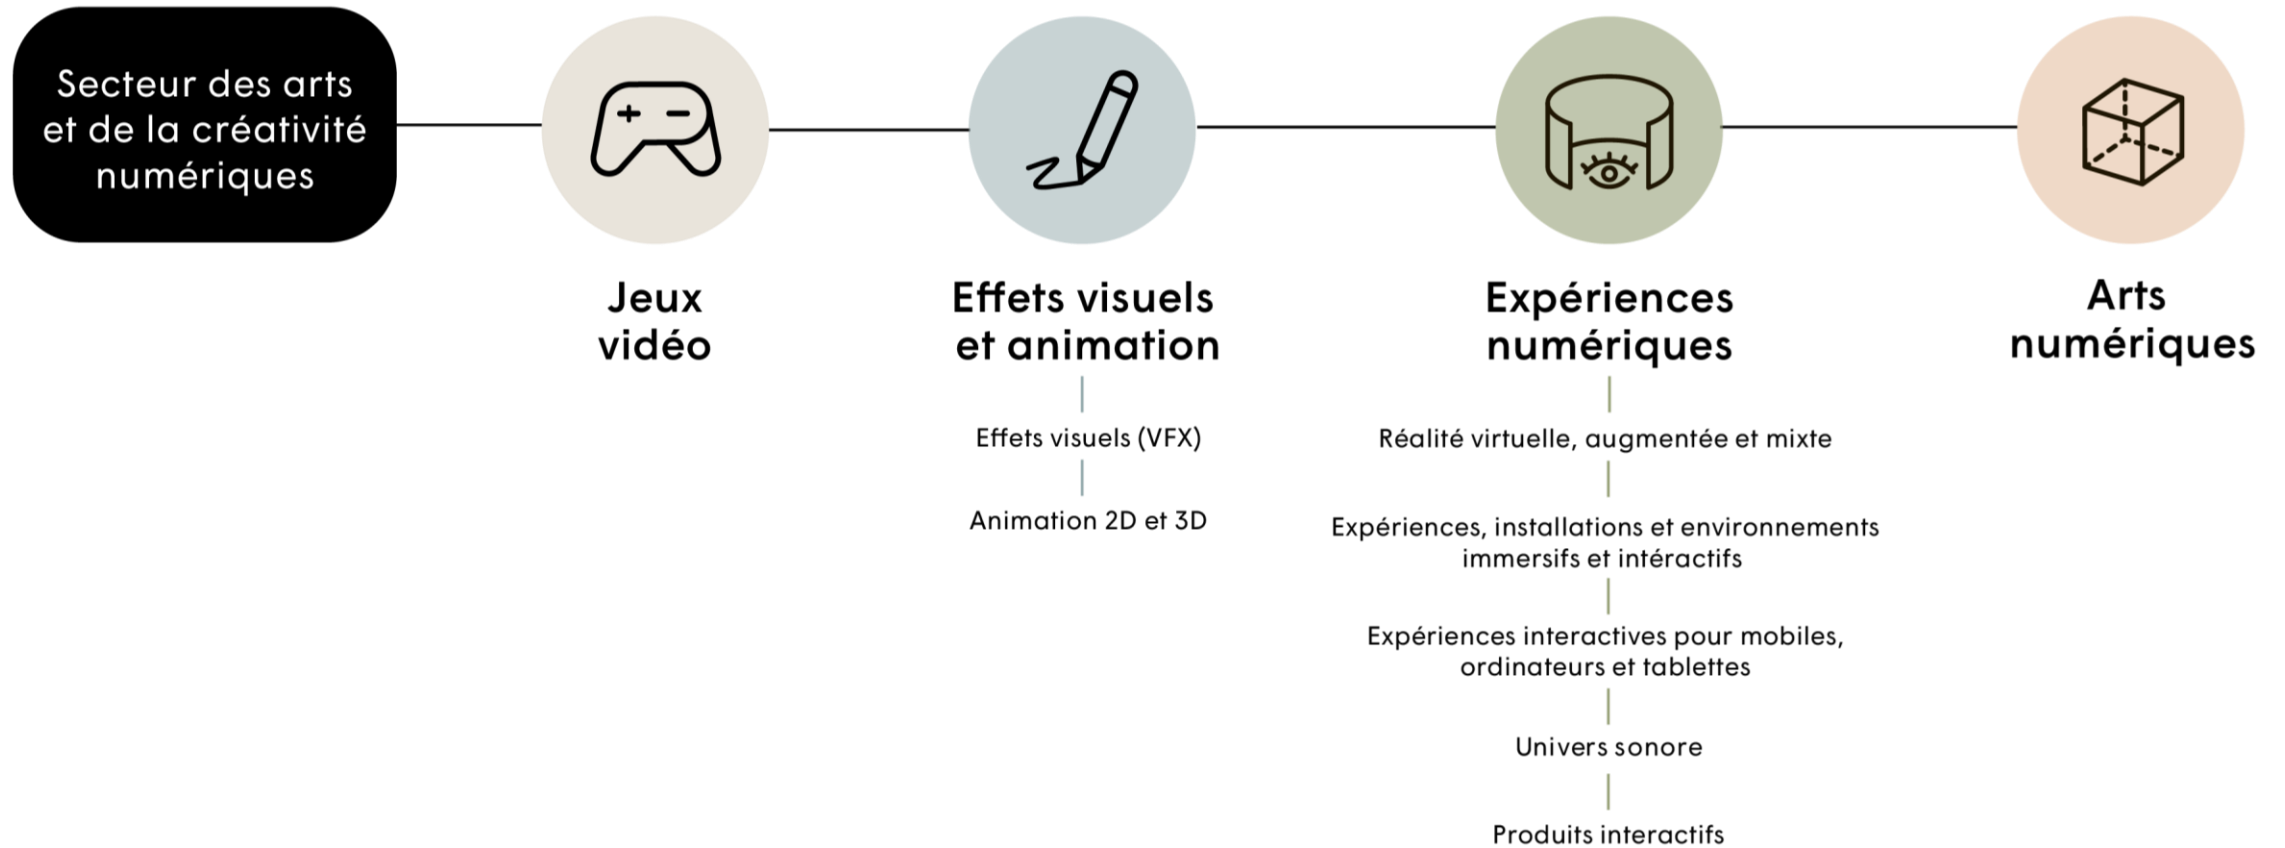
Secteur des arts et de la créativité numériques

Jeux vidéo

Effets visuels et animation

Effets visuels (VFX)

Animation 2D et 3D

Expériences numériques

Réalité virtuelle, augmentée et mixte

Expériences, installations et environnements immersifs et intéractifs

Expériences interactives pour mobiles, ordinateurs et tablettes

Univers sonore

Produits interactifs

Arts numériques